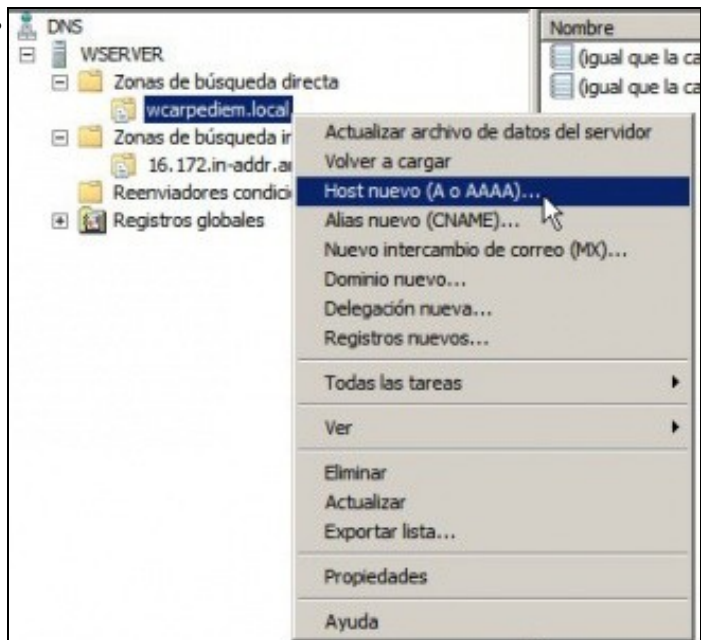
DNS
WSERVER
Zonas de búsqueda directa
wcarpediem.local
Zonas de búsqueda ir
16.172.in-addr.ar
Reenviadores condici
Registros globales

Nombre
(igual que la ca
(igual que la ca

Actualizar archivo de datos del servidor
Volver a cargar
Host nuevo (A o AAAA)...
Alias nuevo (CNAME)...
Nuevo intercambio de correo (MX)...
Dominio nuevo...
Delegación nueva...
Registros nuevos...
Todas las tareas
Ver
Eliminar
Actualizar
Exportar lista...
Propiedades
Ayuda